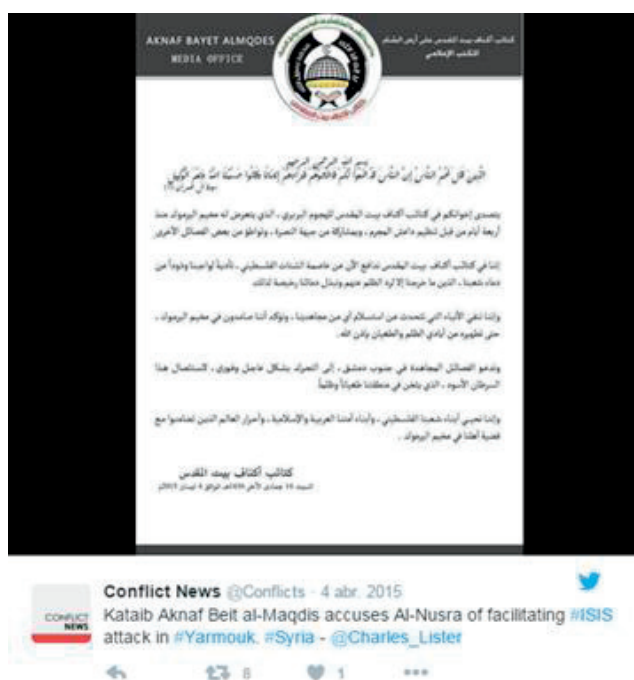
AKNAF BAYET ALMQDES
MEDIA OFFICE

كتائب أكناف بيت المقدس على أرض الشام
المكتب الإعلامي

بسم الله الرحمن الرحيم

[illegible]

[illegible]

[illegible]

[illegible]

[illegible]

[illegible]

كتائب أكناف بيت المقدس
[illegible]

Conflict News @Conflicts · 4 abr. 2015
Kataib Aknaf Beit al-Maqdis accuses Al-Nusra of facilitating #ISIS attack in #Yarmouk, #Syria - @Charles_Lister

CONFLICT NEWS

8
1